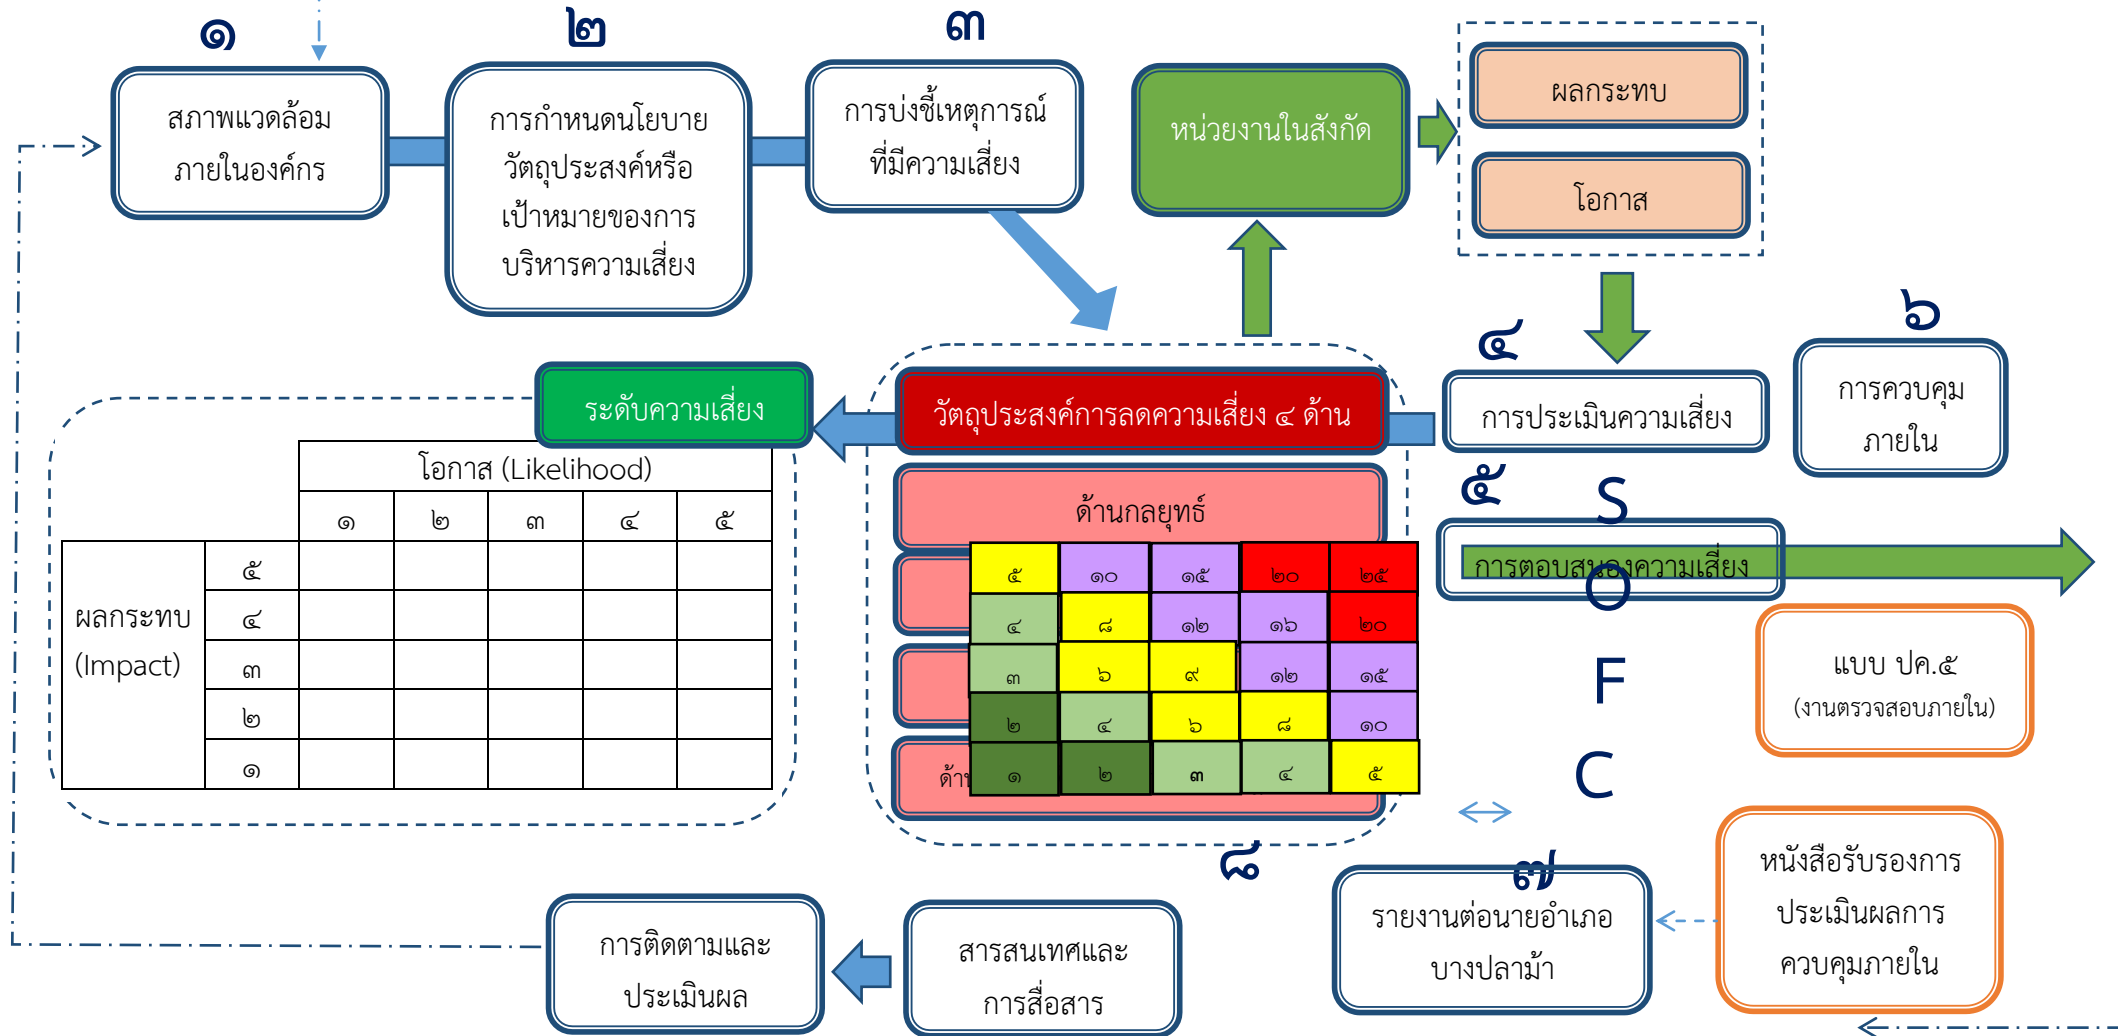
๑

สภาพแวดล้อมภายในองค์กร

๒

การกำหนดนโยบายวัตถุประสงค์หรือเป้าหมายของการบริหารความเสี่ยง

๓

การบ่งชี้เหตุการณ์ที่มีความเสี่ยง

หน่วยงานในสังกัด

ผลกระทบ

โอกาส

๔

การประเมินความเสี่ยง

๖

การควบคุมภายใน

ระดับความเสี่ยง

วัตถุประสงค์การลดความเสี่ยง ๔ ด้าน

|  |  | โอกาส (Likelihood) | | | | |
|---|---|---|---|---|---|---|
|  |  | ๑ | ๒ | ๓ | ๔ | ๕ |
| ผลกระทบ (Impact) | ๕ |  |  |  |  |  |
|  | ๔ |  |  |  |  |  |
|  | ๓ |  |  |  |  |  |
|  | ๒ |  |  |  |  |  |
|  | ๑ |  |  |  |  |  |

ด้านกลยุทธ์

ด้า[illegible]

| ๕ | ๑๐ | ๑๕ | ๒๐ | ๒๕ |
|---|---|---|---|---|
| ๔ | ๘ | ๑๒ | ๑๖ | ๒๐ |
| ๓ | ๖ | ๙ | ๑๒ | ๑๕ |
| ๒ | ๔ | ๖ | ๘ | ๑๐ |
| ๑ | ๒ | ๓ | ๔ | ๕ |

๕

S

การตอบสนองความเสี่ยง

O

F

C

แบบ ปค.๕
(งานตรวจสอบภายใน)

๘

๗

รายงานต่อนายอำเภอบางปลาม้า

หนังสือรับรองการประเมินผลการควบคุมภายใน

การติดตามและประเมินผล

สารสนเทศและการสื่อสาร